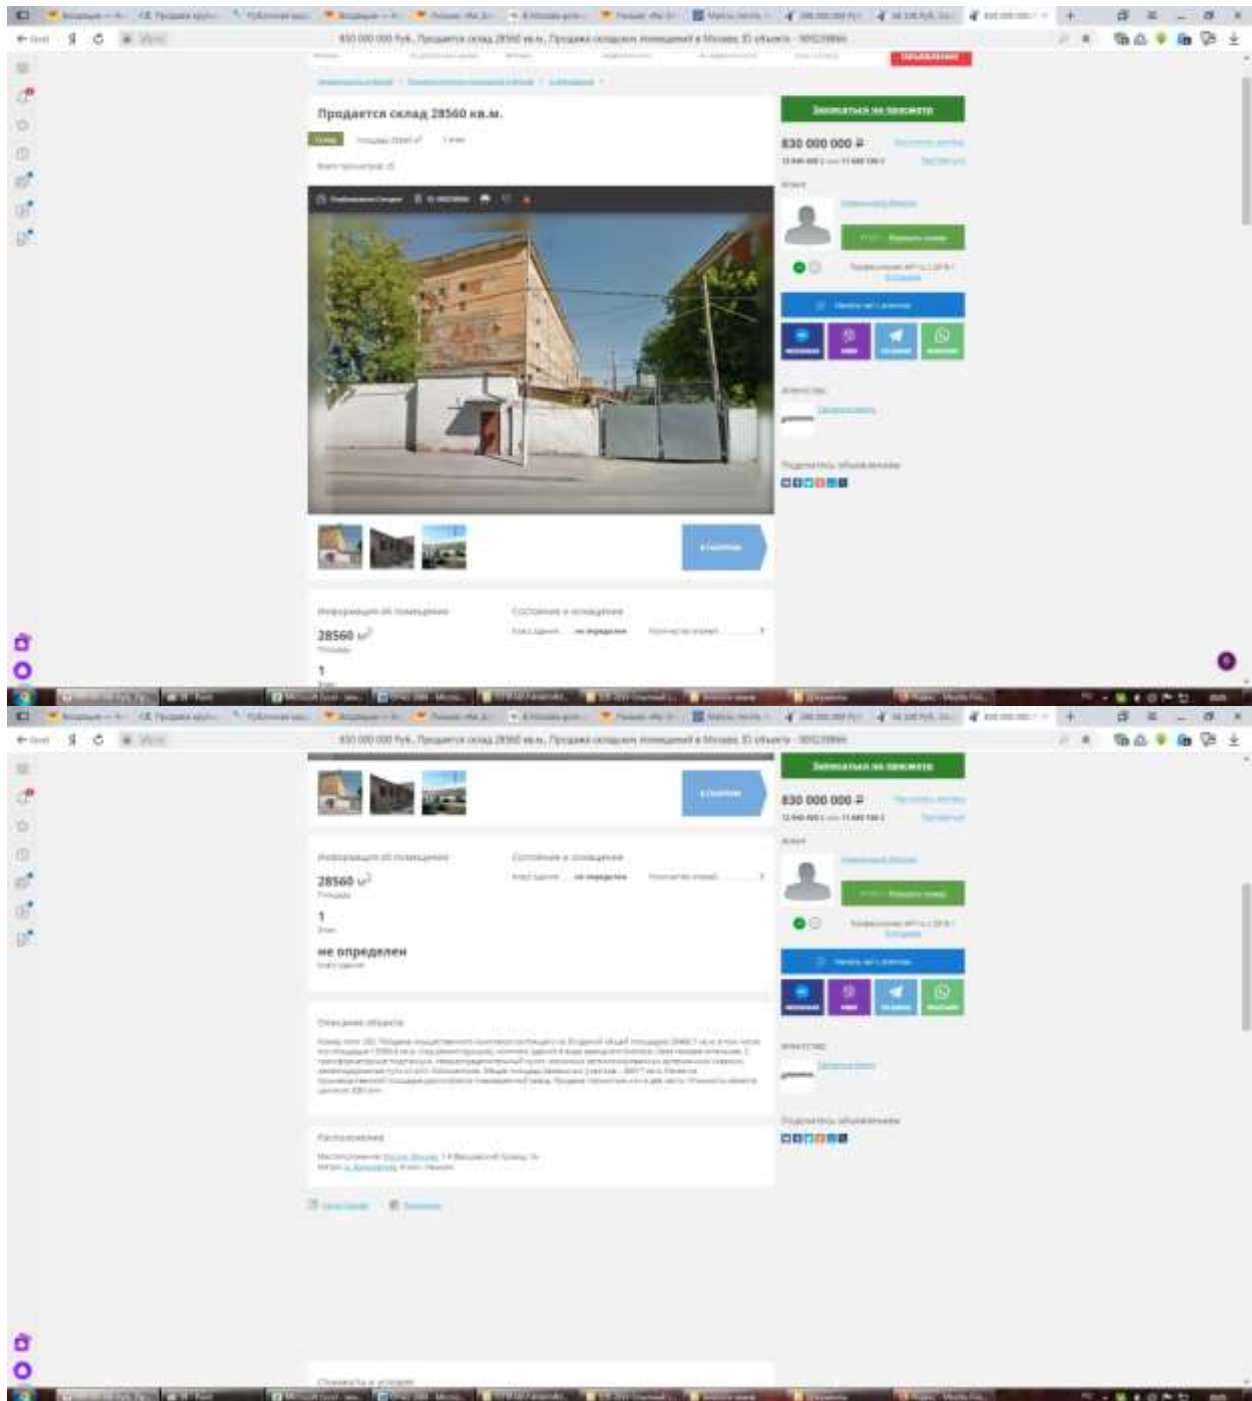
830 000 000 Руб., Продается склад 28560 кв.м., Продажа складских помещений в Москве, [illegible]

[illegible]

Продается склад 28560 кв.м.

Склад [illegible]

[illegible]

Записаться на просмотр

830 000 000 ₽

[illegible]

Агент

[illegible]

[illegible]

Агентство

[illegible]

Поделитесь объявлением

Информация об помещении

Состояние и описание

28560 м²

Площадь

не определен

1

Этаж

830 000 000 Руб., Продается склад 28560 кв.м., Продажа складских помещений в Москве, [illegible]

Записаться на просмотр

830 000 000 ₽

Агент

Информация об помещении

Состояние и описание

28560 м²

Площадь

1

Этаж

не определен

Класс здания

Описание объекта

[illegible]

Расположение

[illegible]

Стоимость и условия